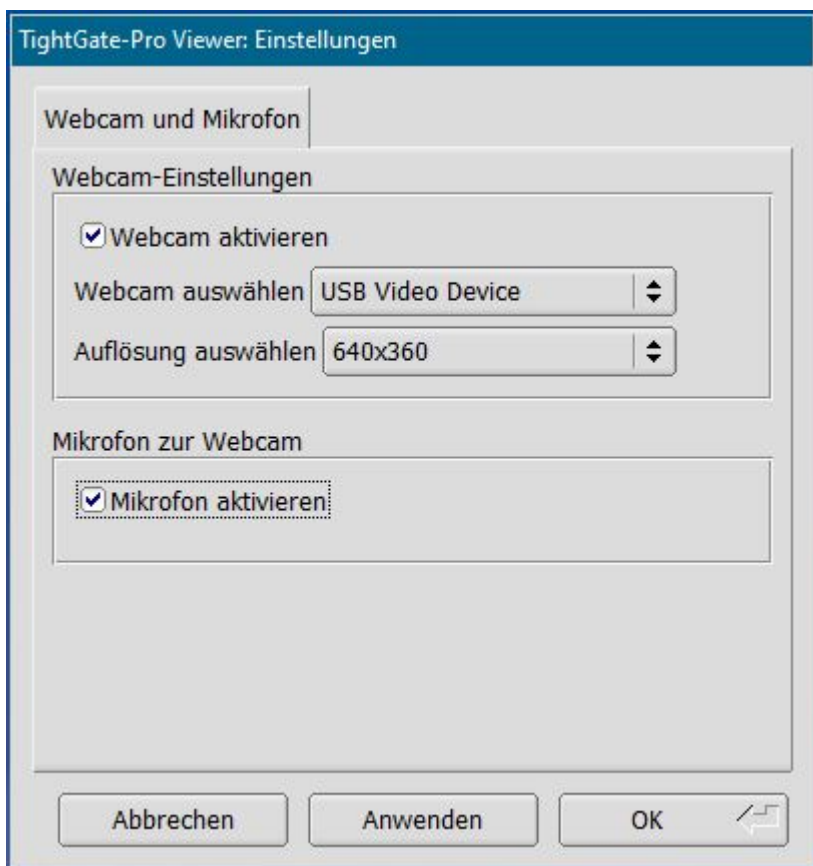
TightGate-Pro Viewer: Einstellungen

Webcam und Mikrofon

Webcam-Einstellungen

Webcam aktivieren

Webcam auswählen USB Video Device

Auflösung auswählen 640x360

Mikrofon zur Webcam

Mikrofon aktivieren

Abbrechen

Anwenden

OK